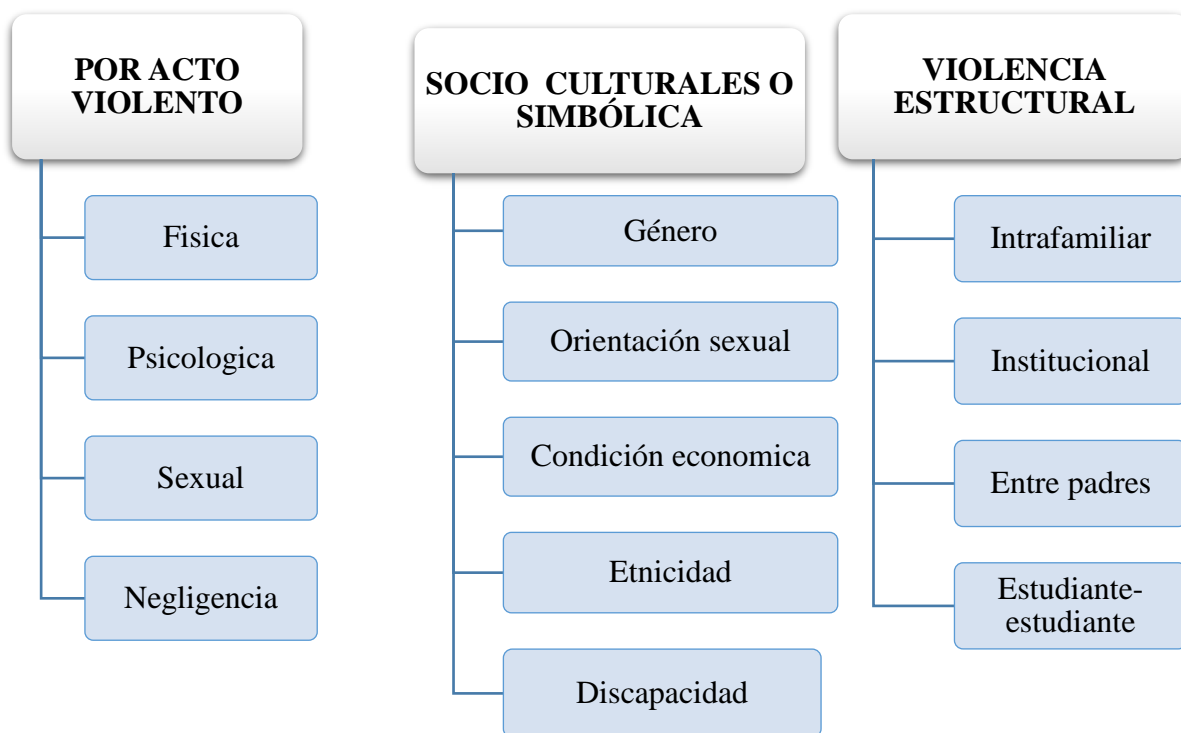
POR ACTO VIOLENTO

Fisica

Psicologica

Sexual

Negligencia

SOCIO CULTURALES O SIMBÓLICA

Género

Orientación sexual

Condición economica

Etnicidad

Discapacidad

VIOLENCIA ESTRUCTURAL

Intrafamiliar

Institucional

Entre padres

Estudiante-estudiante